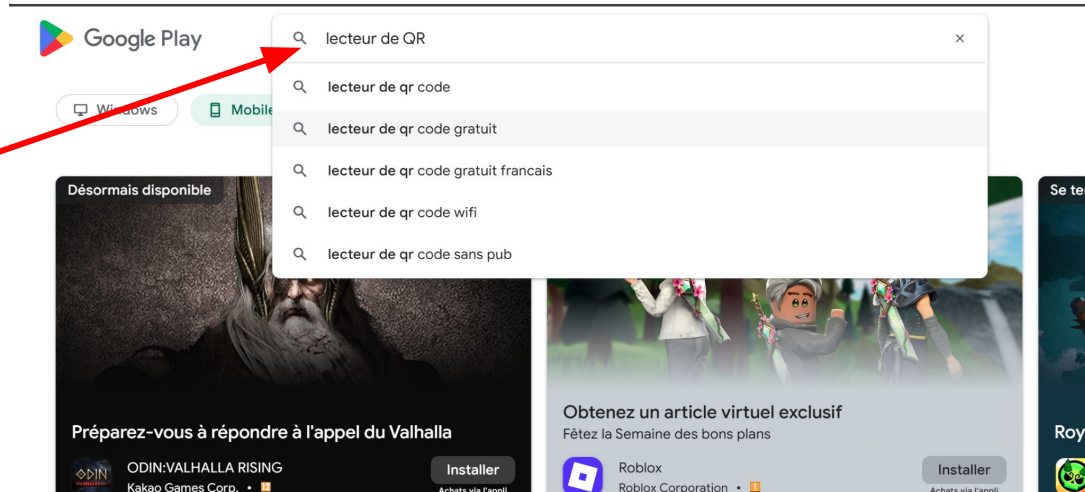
Google Play

lecteur de QR

×

lecteur de qr code

lecteur de qr code gratuit

lecteur de qr code gratuit francais

lecteur de qr code wifi

lecteur de qr code sans pub

Windows

Mobile

Désormais disponible

Se te

Préparez-vous à répondre à l'appel du Valhalla

ODIN

ODIN:VALHALLA RISING

Kakao Games Corp. •

Installer

Achats via l'appli

Obtenez un article virtuel exclusif

Fêtez la Semaine des bons plans

Roblox

Roblox Corporation •

Installer

Achats via l'appli

Roy